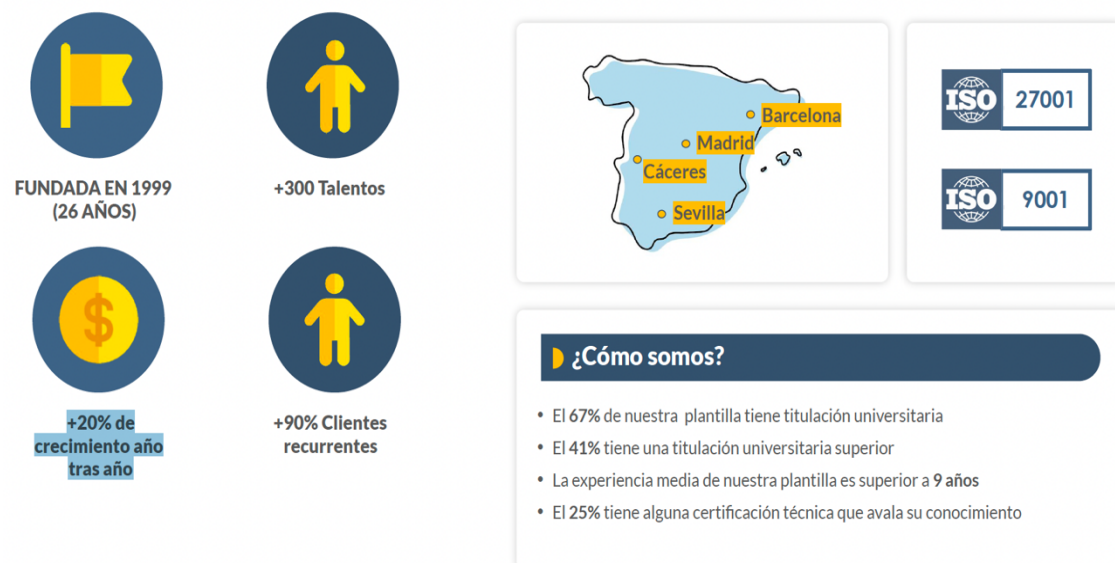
FUNDADA EN 1999
(26 AÑOS)

+300 Talentos

+20% de crecimiento año tras año

+90% Clientes recurrentes

Barcelona
Madrid
Cáceres
Sevilla

ISO 27001

ISO 9001

¿Cómo somos?

• El 67% de nuestra plantilla tiene titulación universitaria
• El 41% tiene una titulación universitaria superior
• La experiencia media de nuestra plantilla es superior a 9 años
• El 25% tiene alguna certificación técnica que avala su conocimiento